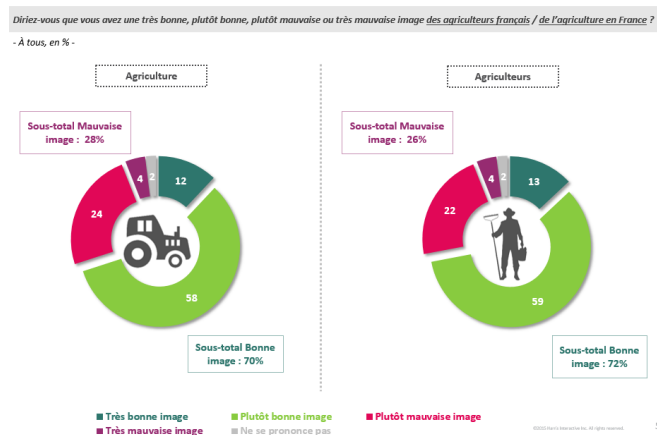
Diriez-vous que vous avez une très bonne, plutôt bonne, plutôt mauvaise ou très mauvaise image des agriculteurs français / de l'agriculture en France ?

- À tous, en % -

Agriculture

Sous-total Mauvaise image : 28%

12

4

2

24

58

Sous-total Bonne image : 70%

Agriculteurs

Sous-total Mauvaise image : 26%

13

4

2

22

59

Sous-total Bonne image : 72%

Très bonne image
Plutôt bonne image
Plutôt mauvaise image
Très mauvaise image
Ne se prononce pas

©2023 Harris Interactive Inc. All rights reserved.